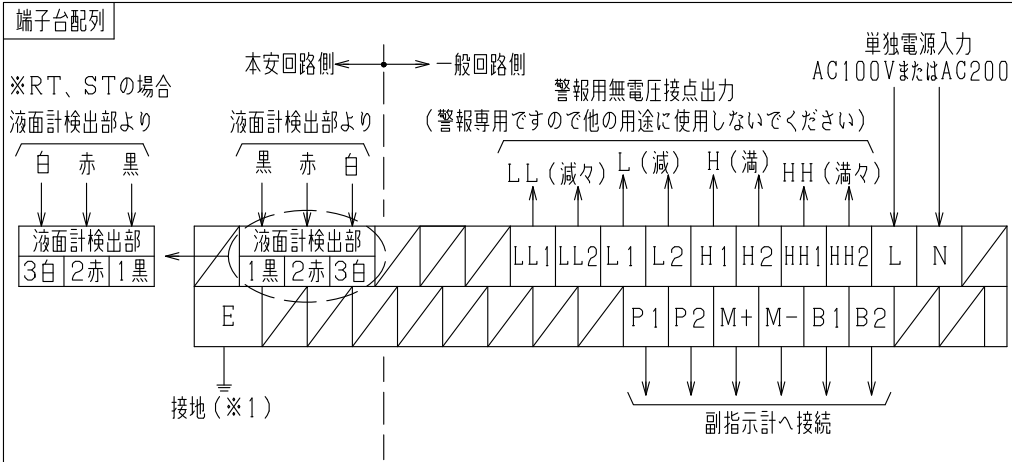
端子台配列

本安回路側 一般回路側

単独電源入力
AC100VまたはAC200

※RT、STの場合
液面計検出部より

白 赤 黒

| 液面計検出部 | | |
|---|---|---|
| 3白 | 2赤 | 1黒 |

液面計検出部より

黒 赤 白

警報用無電圧接点出力
（警報専用ですので他の用途に使用しないでください）

LL（減々） L（減） H（満） HH（満々）

| 液面計検出部 | | | LL1 | LL2 | L1 | L2 | H1 | H2 | HH1 | HH2 | L | N |
|---|---|---|---|---|---|---|---|---|---|---|---|---|
| 1黒 | 2赤 | 3白 | | | | | | | | | | |

| E | P1 | P2 | M+ | M- | B1 | B2 |
|---|---|---|---|---|---|---|

接地（※1）

副指示計へ接続